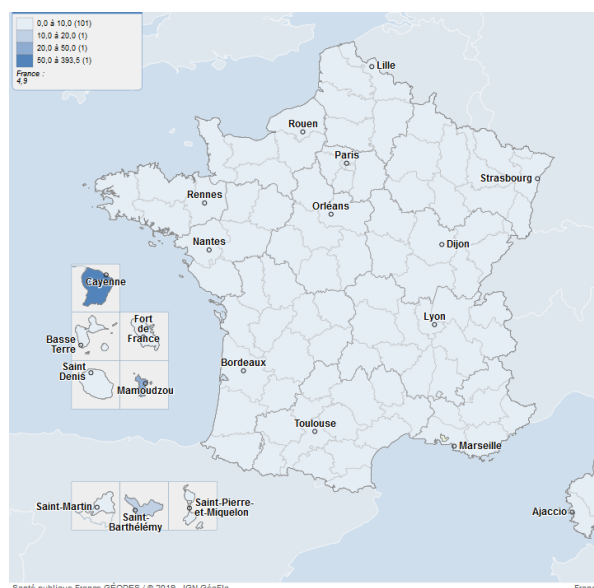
0,0 à 10,0 (101)
10,0 à 20,0 (1)
20,0 à 50,0 (1)
50,0 à 393,5 (1)
France :
4,9

Lille
Rouen
Paris
Strasbourg
Rennes
Orléans
Nantes
Dijon
Cayenne
Fort de France
Basse Terre
Lyon
Saint Denis
Mamoudzou
Bordeaux
Toulouse
Marseille
Saint-Martin
Saint-Barthélémy
Saint-Pierre-et-Miquelon
Ajaccio

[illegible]